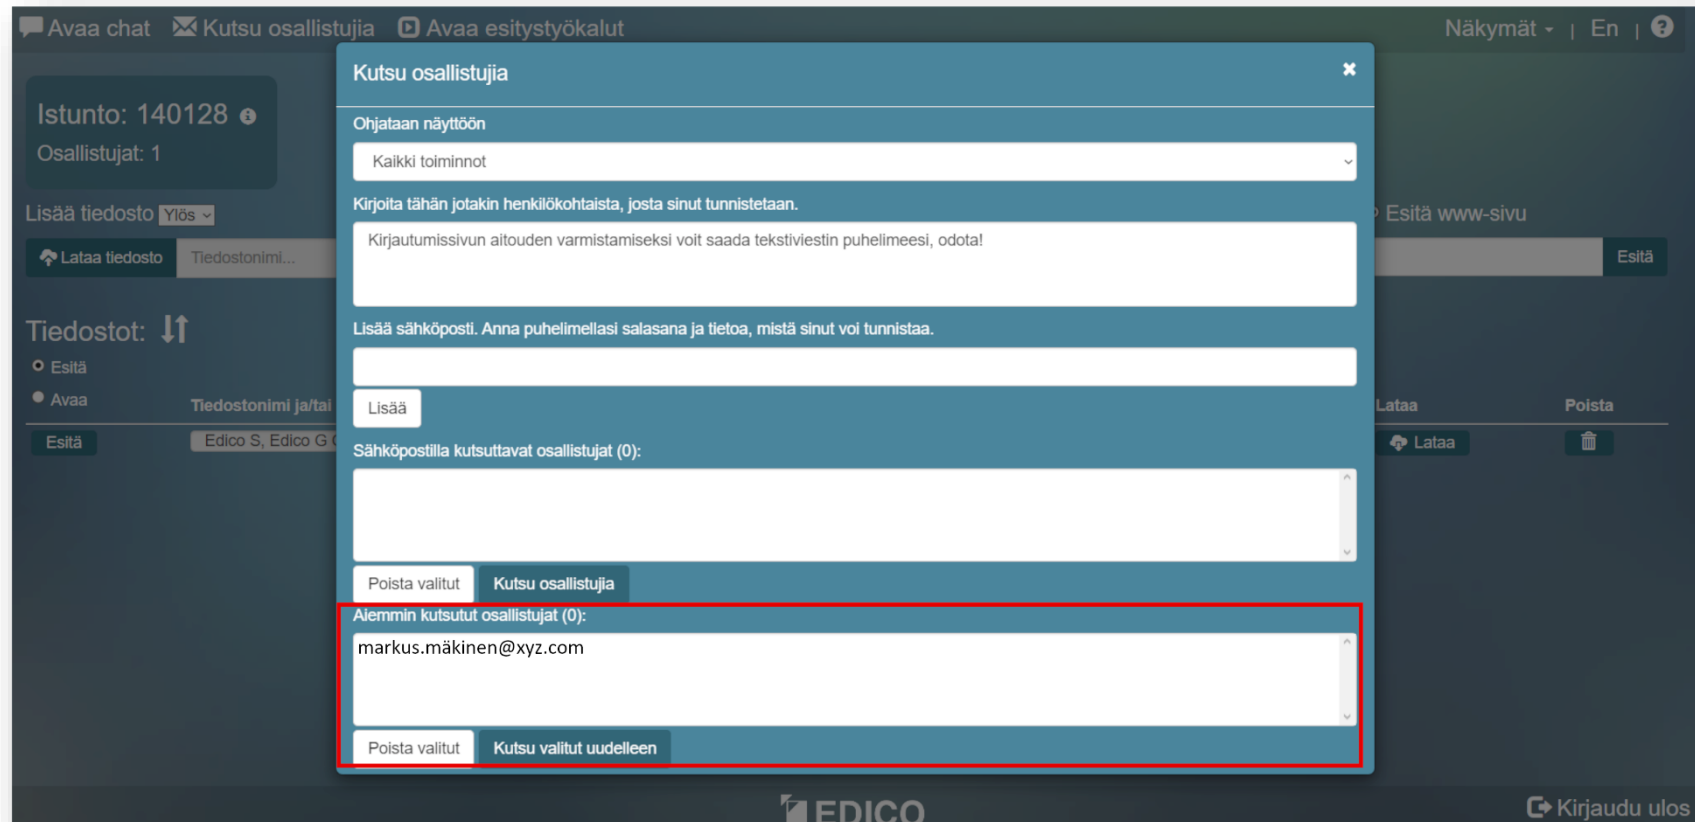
Avaa chat Kutsu osallistujia Avaa esitystyökalut Näkymät | En | ?

Istunto: 140128
Osallistujat: 1

Lisää tiedosto Ylös

Lataa tiedosto Tiedostonimi...

Tiedostot:
Esitä
Avaa

Tiedostonimi ja/tai

Esitä Edico S, Edico G

Esitä www-sivu

Esitä

Lataa Poista

Lataa

Kutsu osallistujia ×

Ohjataan näyttöön

Kaikki toiminnot

Kirjoita tähän jotakin henkilökohtaista, josta sinut tunnistetaan.

Kirjautumissivun aitouden varmistamiseksi voit saada tekstiviestin puhelimeesi, odota!

Lisää sähköposti. Anna puhelimellasi salasana ja tietoa, mistä sinut voi tunnistaa.

Lisää

Sähköpostilla kutsuttavat osallistujat (0):

Poista valitut Kutsu osallistujia

Aiemmin kutsutut osallistujat (0):

markus.mäkinen@xyz.com

Poista valitut Kutsu valitut uudelleen

EDICO

Kirjaudu ulos